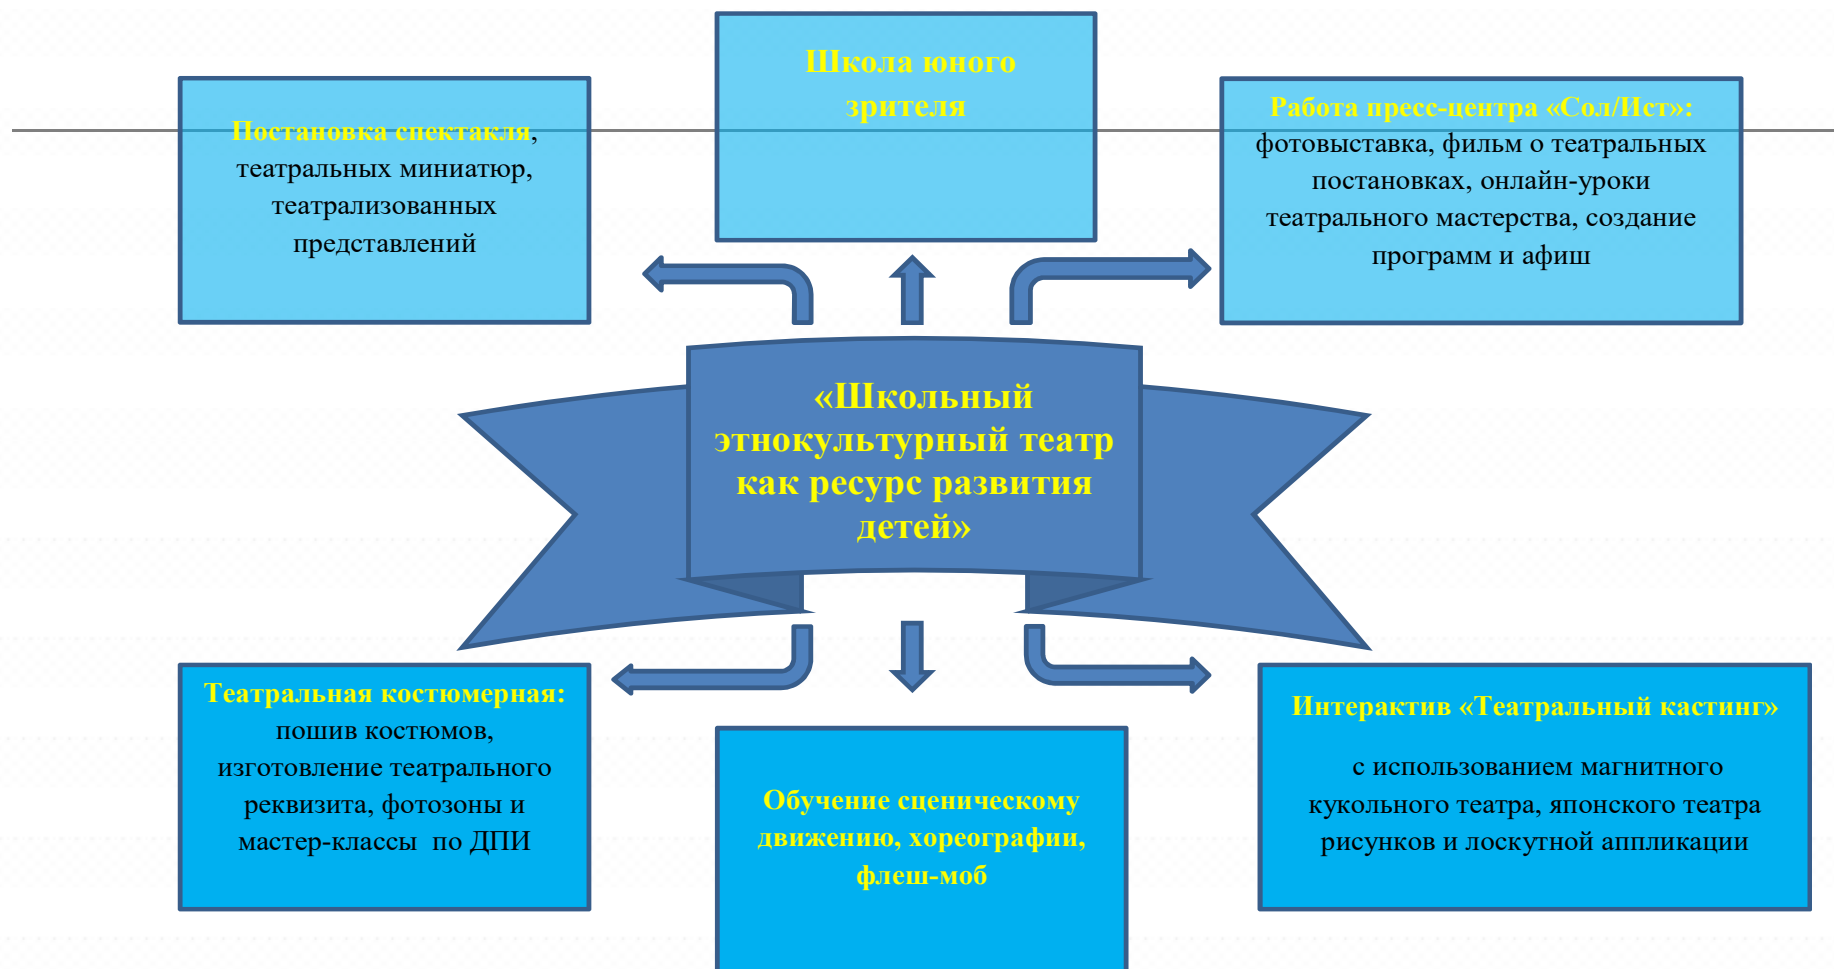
Школа юного зрителя

Постановка спектакля, театральных миниатюр, театрализованных представлений

Работа пресс-центра «Сол/Ист»: фотовыставка, фильм о театральных постановках, онлайн-уроки театрального мастерства, создание программ и афиш

«Школьный этнокультурный театр как ресурс развития детей»

Театральная костюмерная: пошив костюмов, изготовление театрального реквизита, фотозоны и мастер-классы по ДПИ

Обучение сценическому движению, хореографии, флеш-моб

Интерактив «Театральный кастинг»

с использованием магнитного кукольного театра, японского театра рисунков и лоскутной аппликации